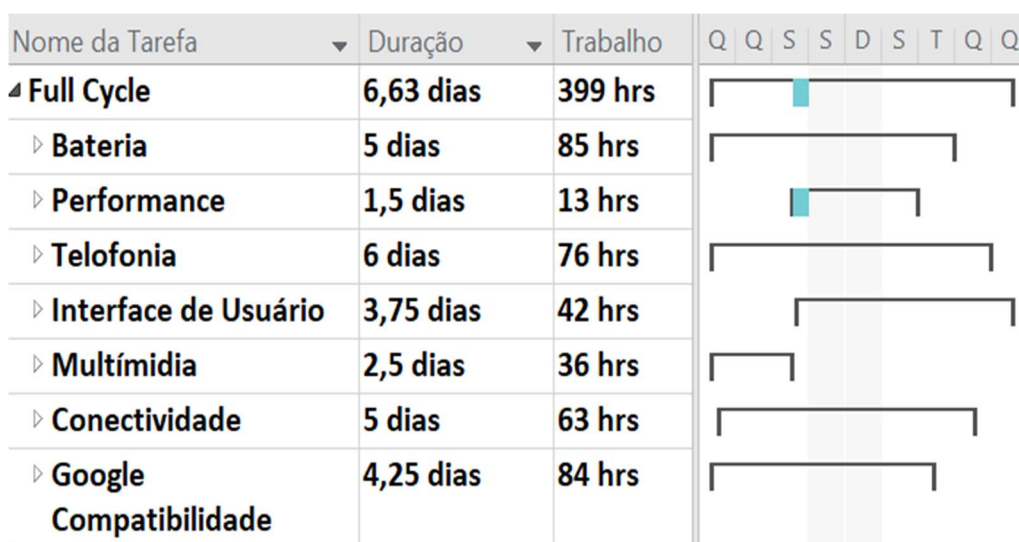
| Nome da Tarefa | Duração | Trabalho | Q | Q | S | S | D | S | T | Q | Q |
|---|---|---|---|---|---|---|---|---|---|---|---|
| ◢ Full Cycle | 6,63 dias | 399 hrs | | | | | | | | | |
| ▷ Bateria | 5 dias | 85 hrs | | | | | | | | | |
| ▷ Performance | 1,5 dias | 13 hrs | | | | | | | | | |
| ▷ Telofonia | 6 dias | 76 hrs | | | | | | | | | |
| ▷ Interface de Usuário | 3,75 dias | 42 hrs | | | | | | | | | |
| ▷ Multímidia | 2,5 dias | 36 hrs | | | | | | | | | |
| ▷ Conectividade | 5 dias | 63 hrs | | | | | | | | | |
| ▷ Google Compatibilidade | 4,25 dias | 84 hrs | | | | | | | | | |